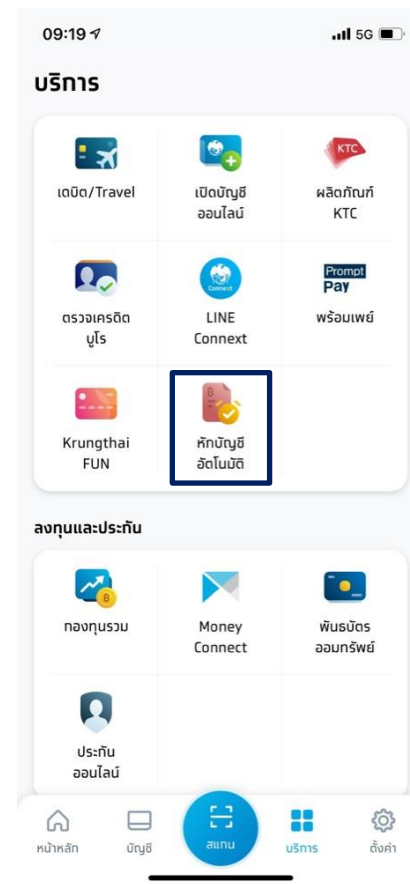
09:19

5G

บริการ

เดบิต/Travel

เปิดบัญชีออนไลน์

KTC

ผลิตภัณฑ์ KTC

Connext

ตรวจเครดิตบูโร

LINE Connext

Prompt Pay

พร้อมเพย์

Krungthai FUN

B

หักบัญชีอัตโนมัติ

ลงทุนและประกัน

B

กองทุนรวม

Money Connect

พันธบัตรออมทรัพย์

ประกันออนไลน์

หน้าหลัก

บัญชี

สแกน

บริการ

ตั้งค่า